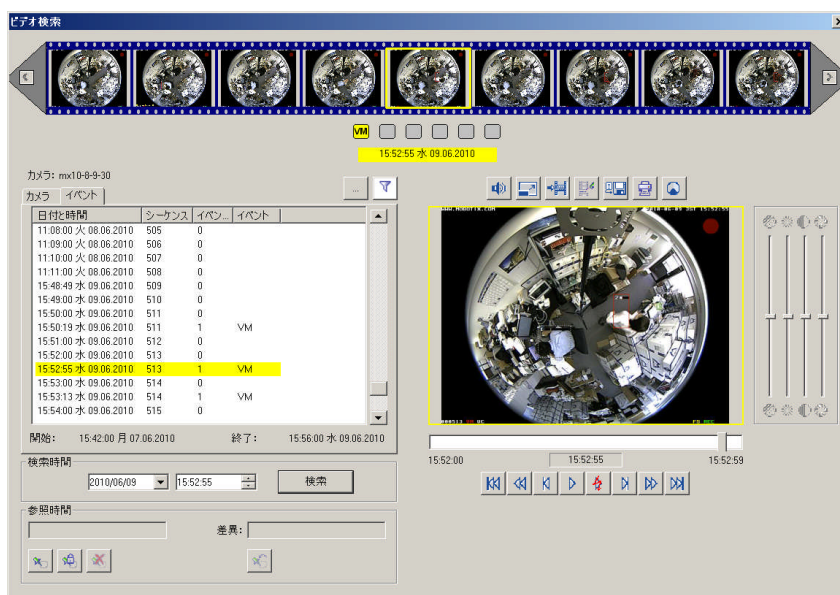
ビデオ検索

VM

15:52:55 水 09.06.2010

カメラ: mx10-8-9-30

カメラ | イベント

...

| 日付と時間 | シーケンス | イベン... | イベント |
|---|---|---|---|
| 11:08:00 火 08.06.2010 | 505 | 0 | |
| 11:09:00 火 08.06.2010 | 506 | 0 | |
| 11:10:00 火 08.06.2010 | 507 | 0 | |
| 11:11:00 火 08.06.2010 | 508 | 0 | |
| 15:48:49 水 09.06.2010 | 509 | 0 | |
| 15:49:00 水 09.06.2010 | 510 | 0 | |
| 15:50:00 水 09.06.2010 | 511 | 0 | |
| 15:50:19 水 09.06.2010 | 511 | 1 | VM |
| 15:51:00 水 09.06.2010 | 512 | 0 | |
| 15:52:00 水 09.06.2010 | 513 | 0 | |
| 15:52:55 水 09.06.2010 | 513 | 1 | VM |
| 15:53:00 水 09.06.2010 | 514 | 0 | |
| 15:53:13 水 09.06.2010 | 514 | 1 | VM |
| 15:54:00 水 09.06.2010 | 515 | 0 | |

開始: 15:42:00 月 07.06.2010 終了: 15:56:00 水 09.06.2010

検索時間

2010/06/09 15:52:55 検索

参照時間

差異:

15:52:00 15:52:55 15:52:59